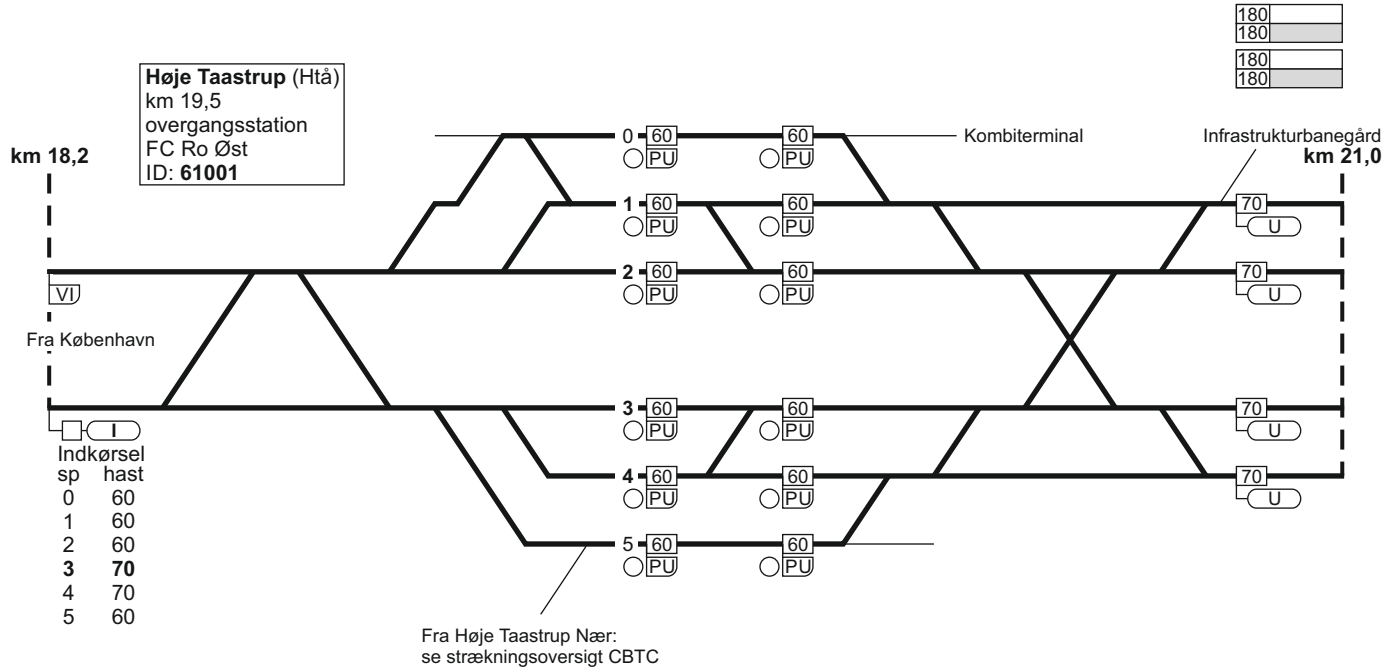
180
180
180
180

**Høje Taastrup** (Htå)
km 19,5
overgangsstation
FC Ro Øst
ID: **61001**

km 18,2

km 21,0

Kombiterminal

Infrastrukturbanegård

0 60 PU 60 PU
1 60 PU 60 PU 70 U
2 60 PU 60 PU 70 U
3 60 PU 60 PU 70 U
4 60 PU 60 PU 70 U
5 60 PU 60 PU

VI

Fra København

I

Indkørsel
| sp | hast |
|---|---|
| 0 | 60 |
| 1 | 60 |
| 2 | 60 |
| **3** | **70** |
| 4 | 70 |
| 5 | 60 |

Fra Høje Taastrup Nær:
se strækningsoversigt CBTC